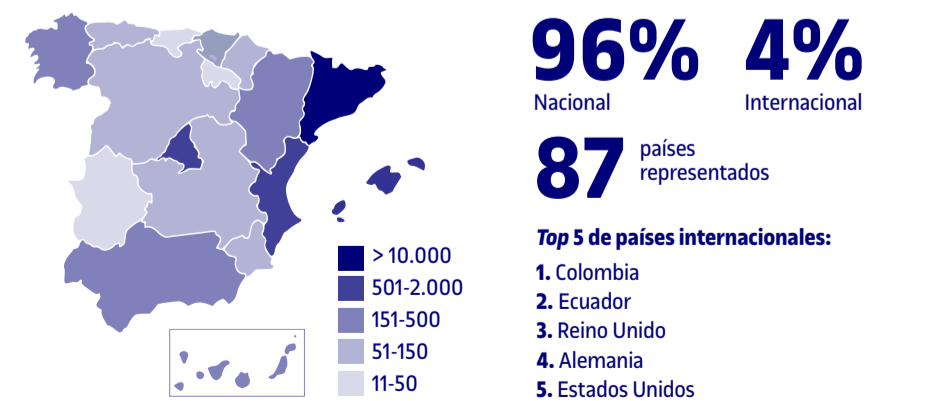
> 10.000
501-2.000
151-500
51-150
11-50

96%
Nacional

4%
Internacional

87
países representados

*Top* 5 de países internacionales:
1. Colombia
2. Ecuador
3. Reino Unido
4. Alemania
5. Estados Unidos